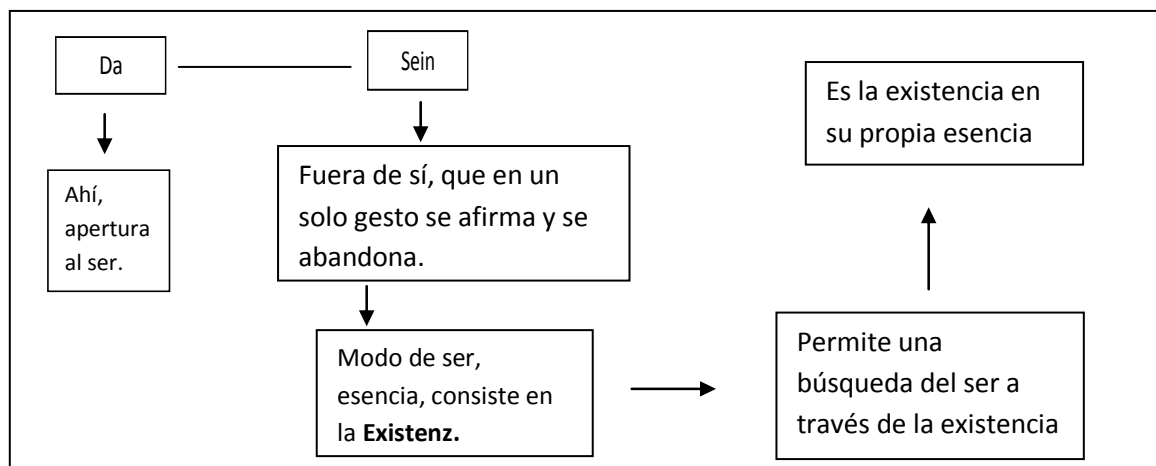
Da

Sein

Ahí, apertura al ser.

Fuera de sí, que en un solo gesto se afirma y se abandona.

Modo de ser, esencia, consiste en la **Existenz.**

Permite una búsqueda del ser a través de la existencia

Es la existencia en su propia esencia